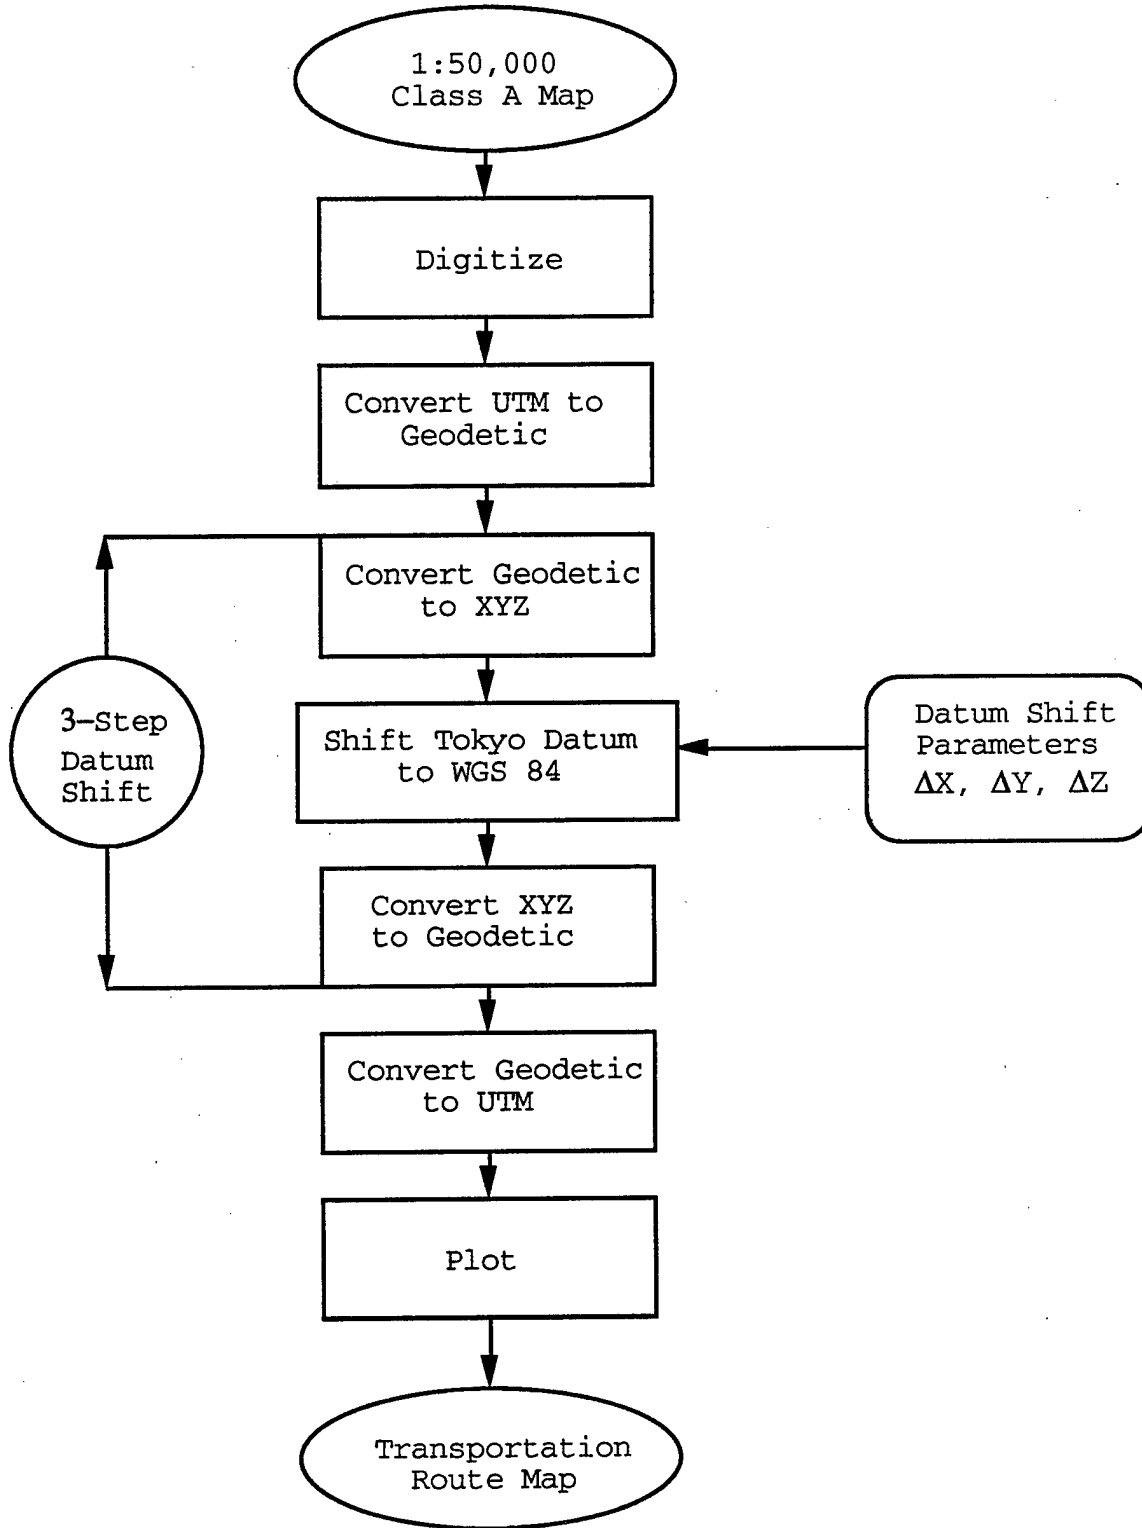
1:50,000
Class A Map

Digitize

Convert UTM to Geodetic

Convert Geodetic to XYZ

3-Step Datum Shift

Shift Tokyo Datum to WGS 84

Datum Shift Parameters $\Delta X$, $\Delta Y$, $\Delta Z$

Convert XYZ to Geodetic

Convert Geodetic to UTM

Plot

Transportation Route Map